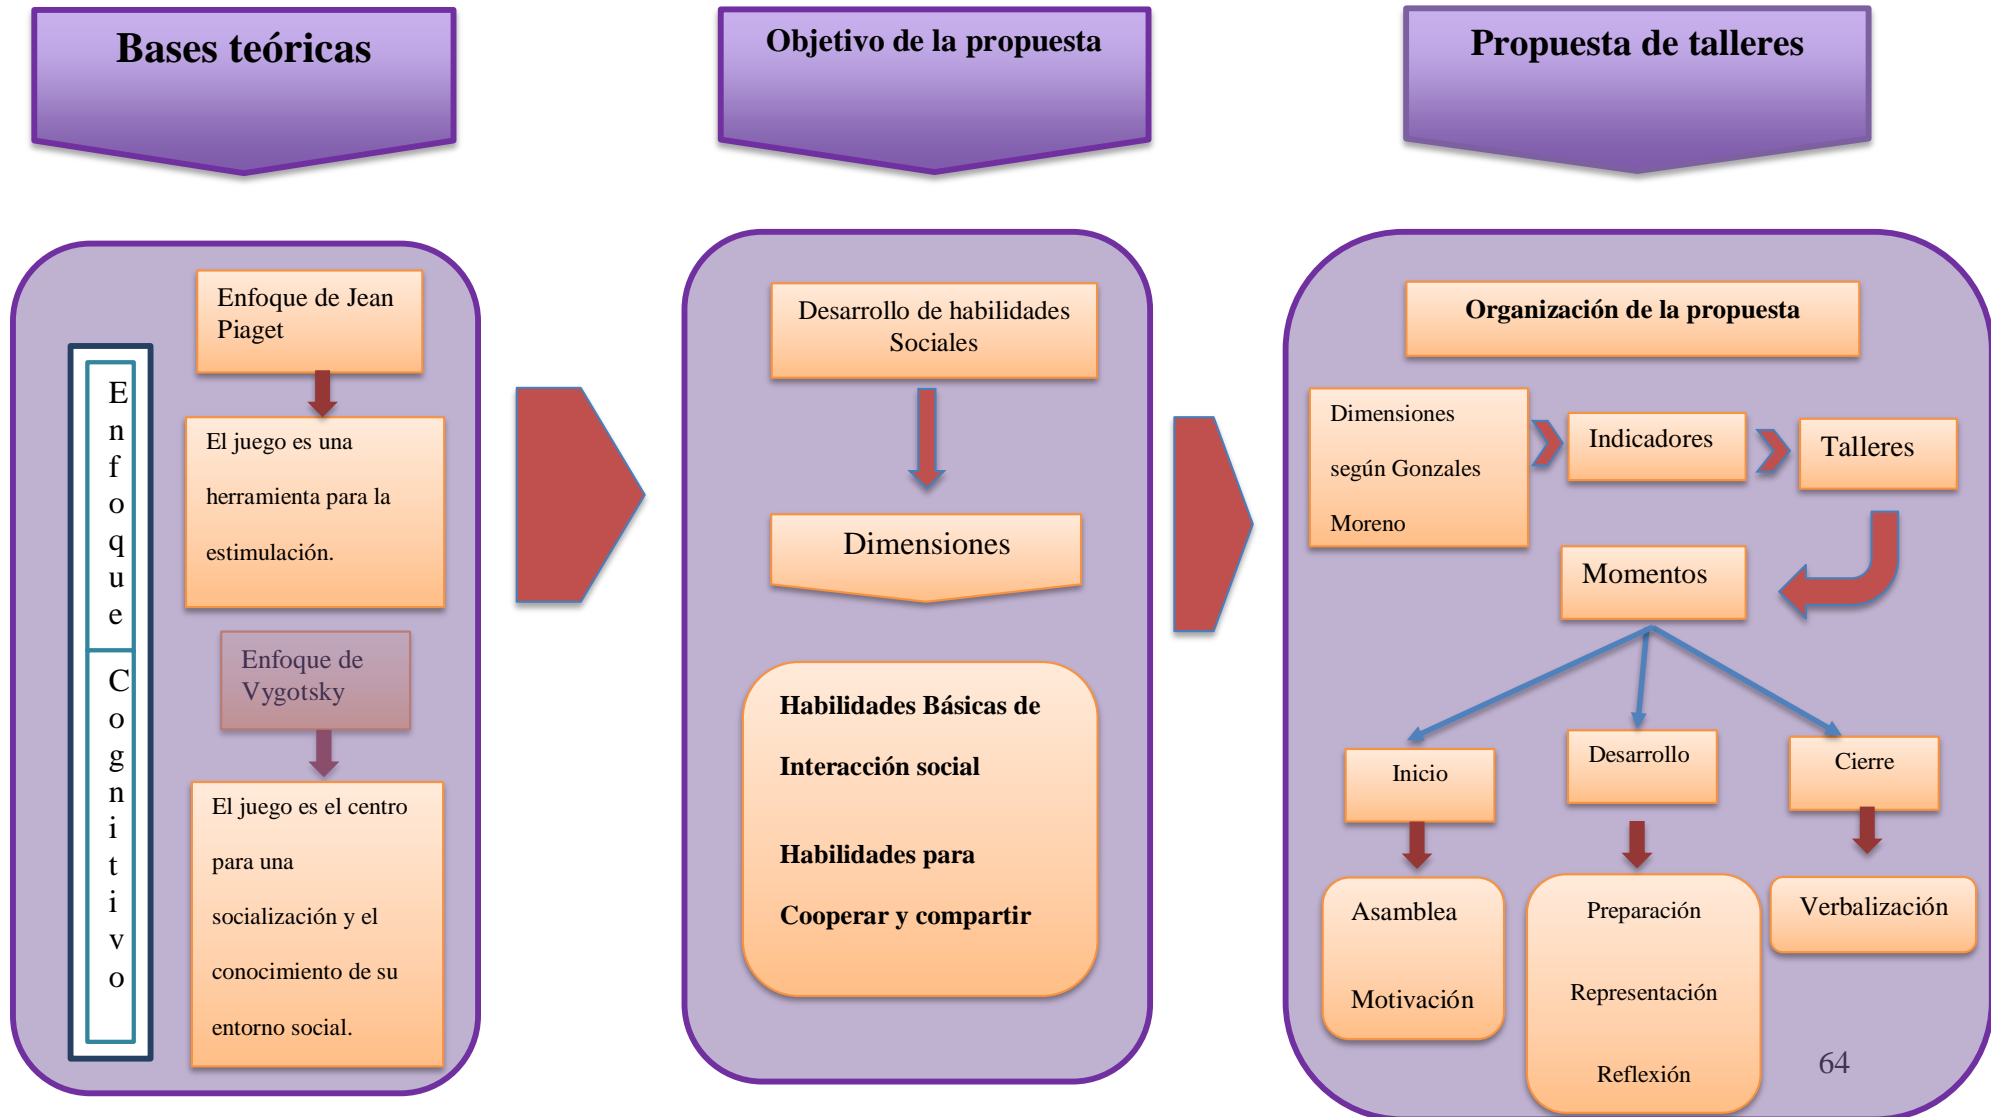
Bases teóricas

Enfoque Cognitivo

Enfoque de Jean Piaget

El juego es una herramienta para la estimulación.

Enfoque de Vygotsky

El juego es el centro para una socialización y el conocimiento de su entorno social.

Objetivo de la propuesta

Desarrollo de habilidades Sociales

Dimensiones

Habilidades Básicas de Interacción social

Habilidades para Cooperar y compartir

Propuesta de talleres

Organización de la propuesta

Dimensiones según Gonzales Moreno

Indicadores

Talleres

Momentos

Inicio

Desarrollo

Cierre

Asamblea

Motivación

Preparación

Representación

Reflexión

Verbalización

64